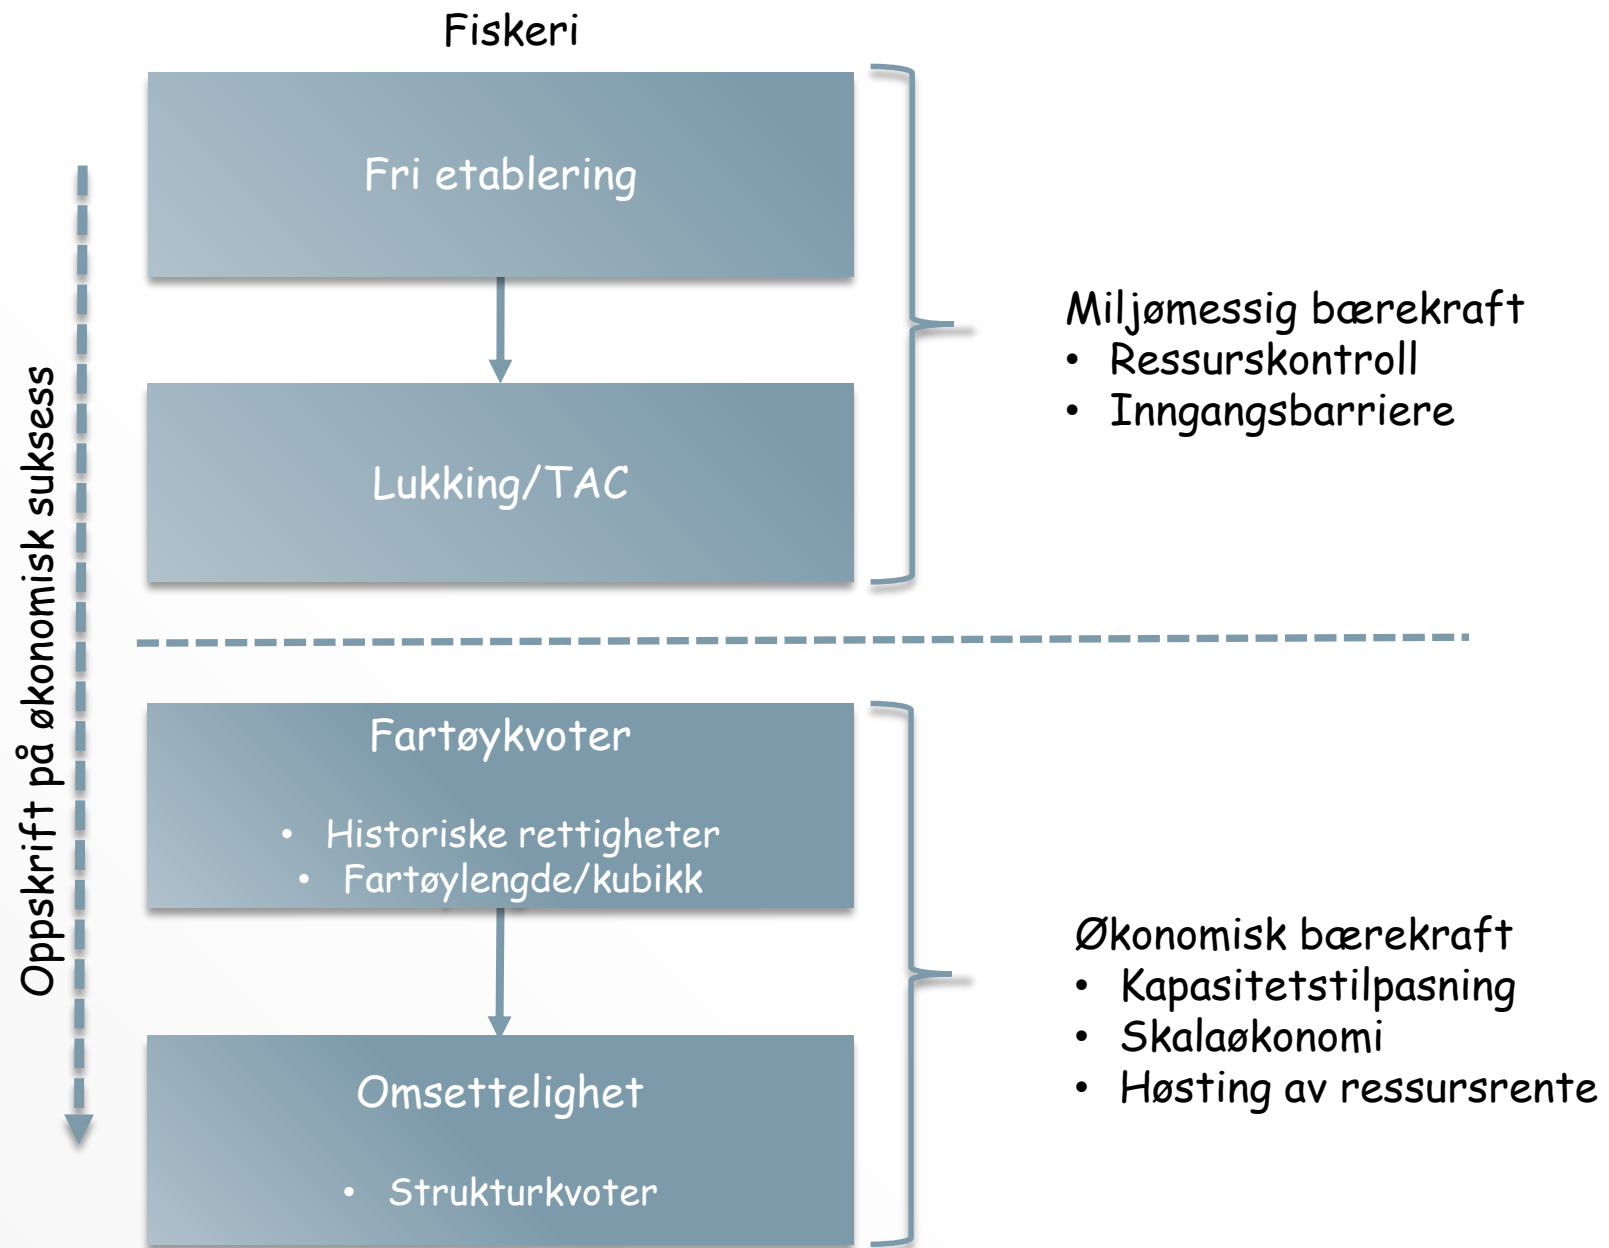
Fiskeri

Oppskrift på økonomisk suksess

Fri etablering

Lukking/TAC

Miljømessig bærekraft
• Ressurskontroll
• Inngangsbarriere

Fartøykvoter
• Historiske rettigheter
• Fartøylengde/kubikk

Omsettelighet
• Strukturkvoter

Økonomisk bærekraft
• Kapasitetstilpasning
• Skalaøkonomi
• Høsting av ressursrente